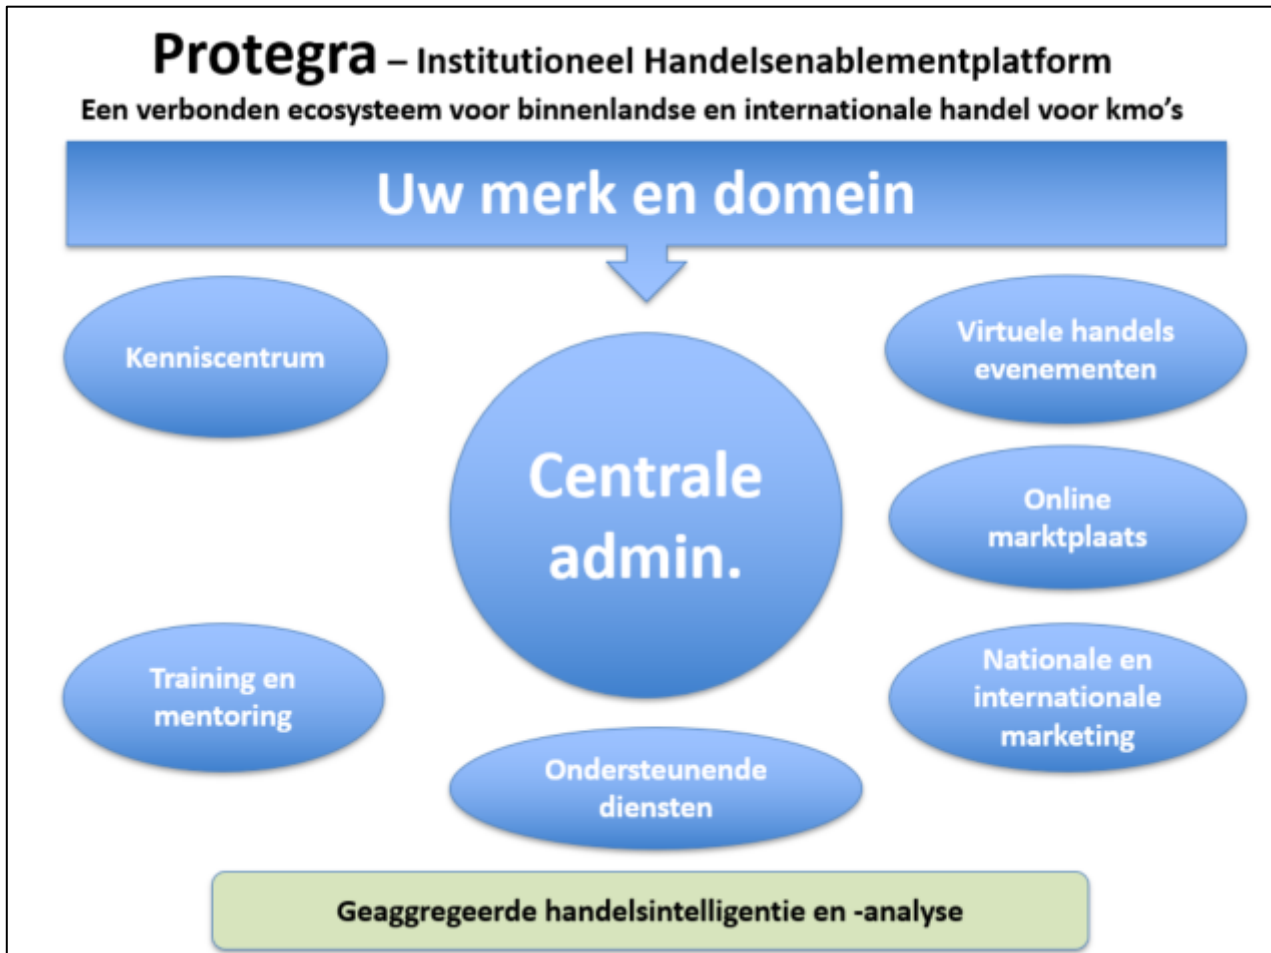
Protegra – Institutioneel Handelsenablementplatform
Een verbonden ecosysteem voor binnenlandse en internationale handel voor kmo's

Uw merk en domein

Kenniscentrum

Virtuele handels evenementen

Centrale admin.

Online marktplaats

Training en mentoring

Nationale en internationale marketing

Ondersteunende diensten

Geaggregeerde handelsintelligentie en -analyse